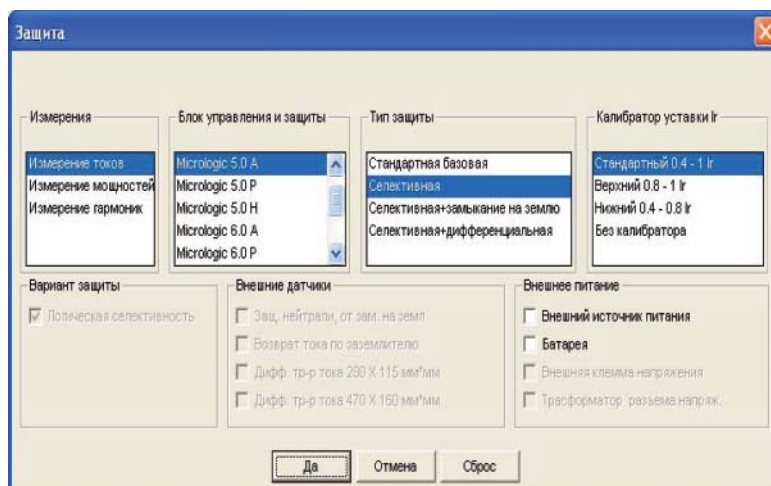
Защита

Измерения
Измерение токов
Измерение мощностей
Измерение гармоник

Блок управления и защиты
Micrologic 5.0 A
Micrologic 5.0 P
Micrologic 5.0 H
Micrologic 6.0 A
Micrologic 6.0 P

Тип защиты
Стандартная базовая
Селективная
Селективная+замыкание на землю
Селективная+дифференциальная

Калибратор уставки Ir
Стандартный 0.4 - 1 Ir
Верхний 0.8 - 1 Ir
Нижний 0.4 - 0.8 Ir
Без калибратора

Вариант защиты
Логическая селективность

Внешние датчики
Защ. нейтрали, от зам. на земл
Возврат тока по заземлителю
Дифф. тр-р тока 280 X 115 мм*мм
Дифф. тр-р тока 470 X 160 мм*мм

Внешнее питание
Внешний источник питания
Батарея
Внешняя клемма напряжения
Трасформатор разъема напряж.

Да
Отмена
Сброс